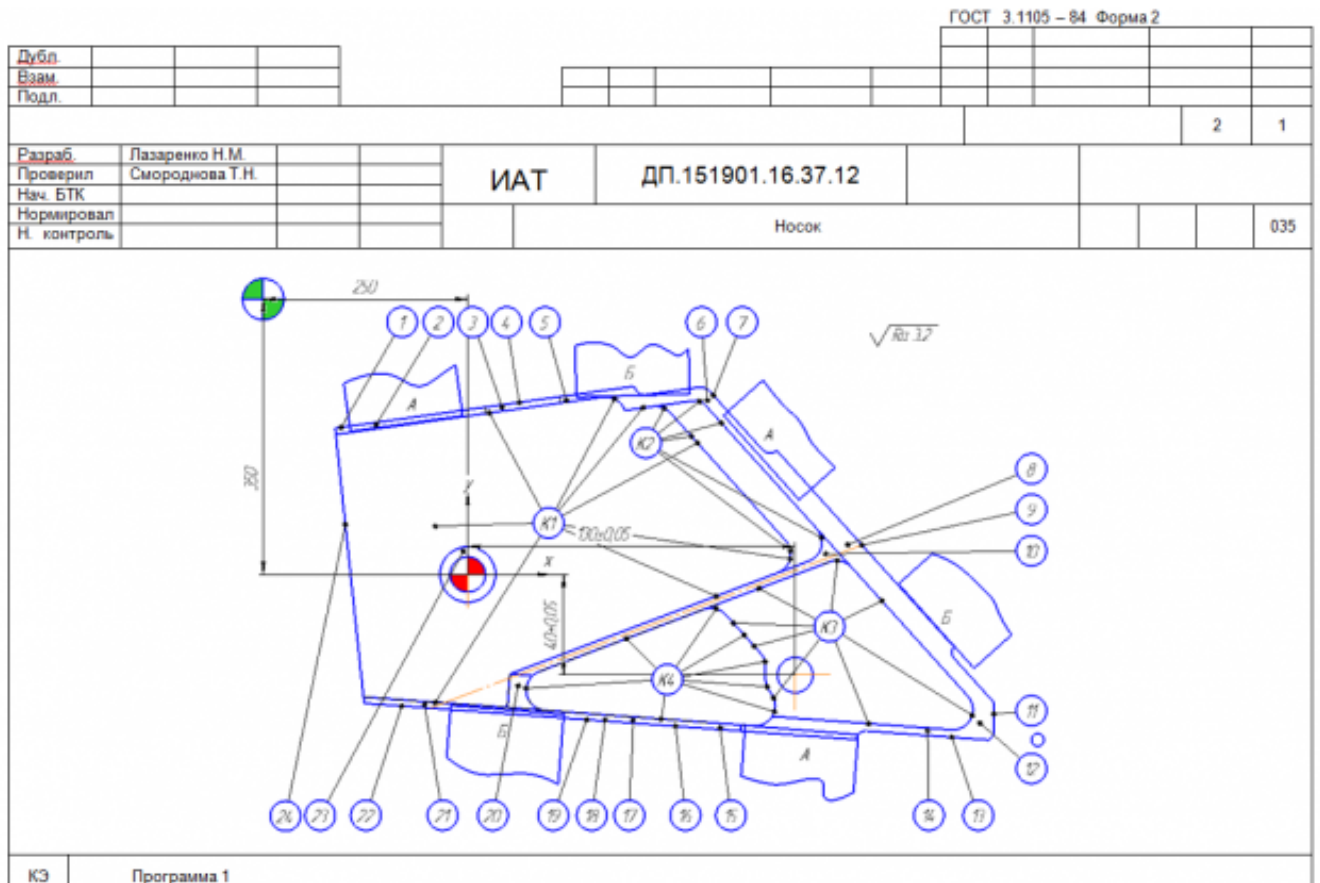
ГОСТ 3.1105 – 84 Форма 2

Дубл.
Взам.
Подл.

2 1

| Разраб. | Лазаренко Н.М. |
|---|---|
| Проверил | Смороднова Т.Н. |
| Нач. БТК | |
| Нормировал | |
| Н. контроль | |

ИАТ

ДП.151901.16.37.12

Носок

035

250
350
$\sqrt{Ra\ 3{,}2}$
1 2 3 4 5 6 7
Б
А
К2
А
y
К1
130±0,05
8
9
10
x
40±0,05
К3
Б
К4
Б
А
11
12
24 23 22 21 20 19 18 17 16 15 14 13

КЭ Программа 1